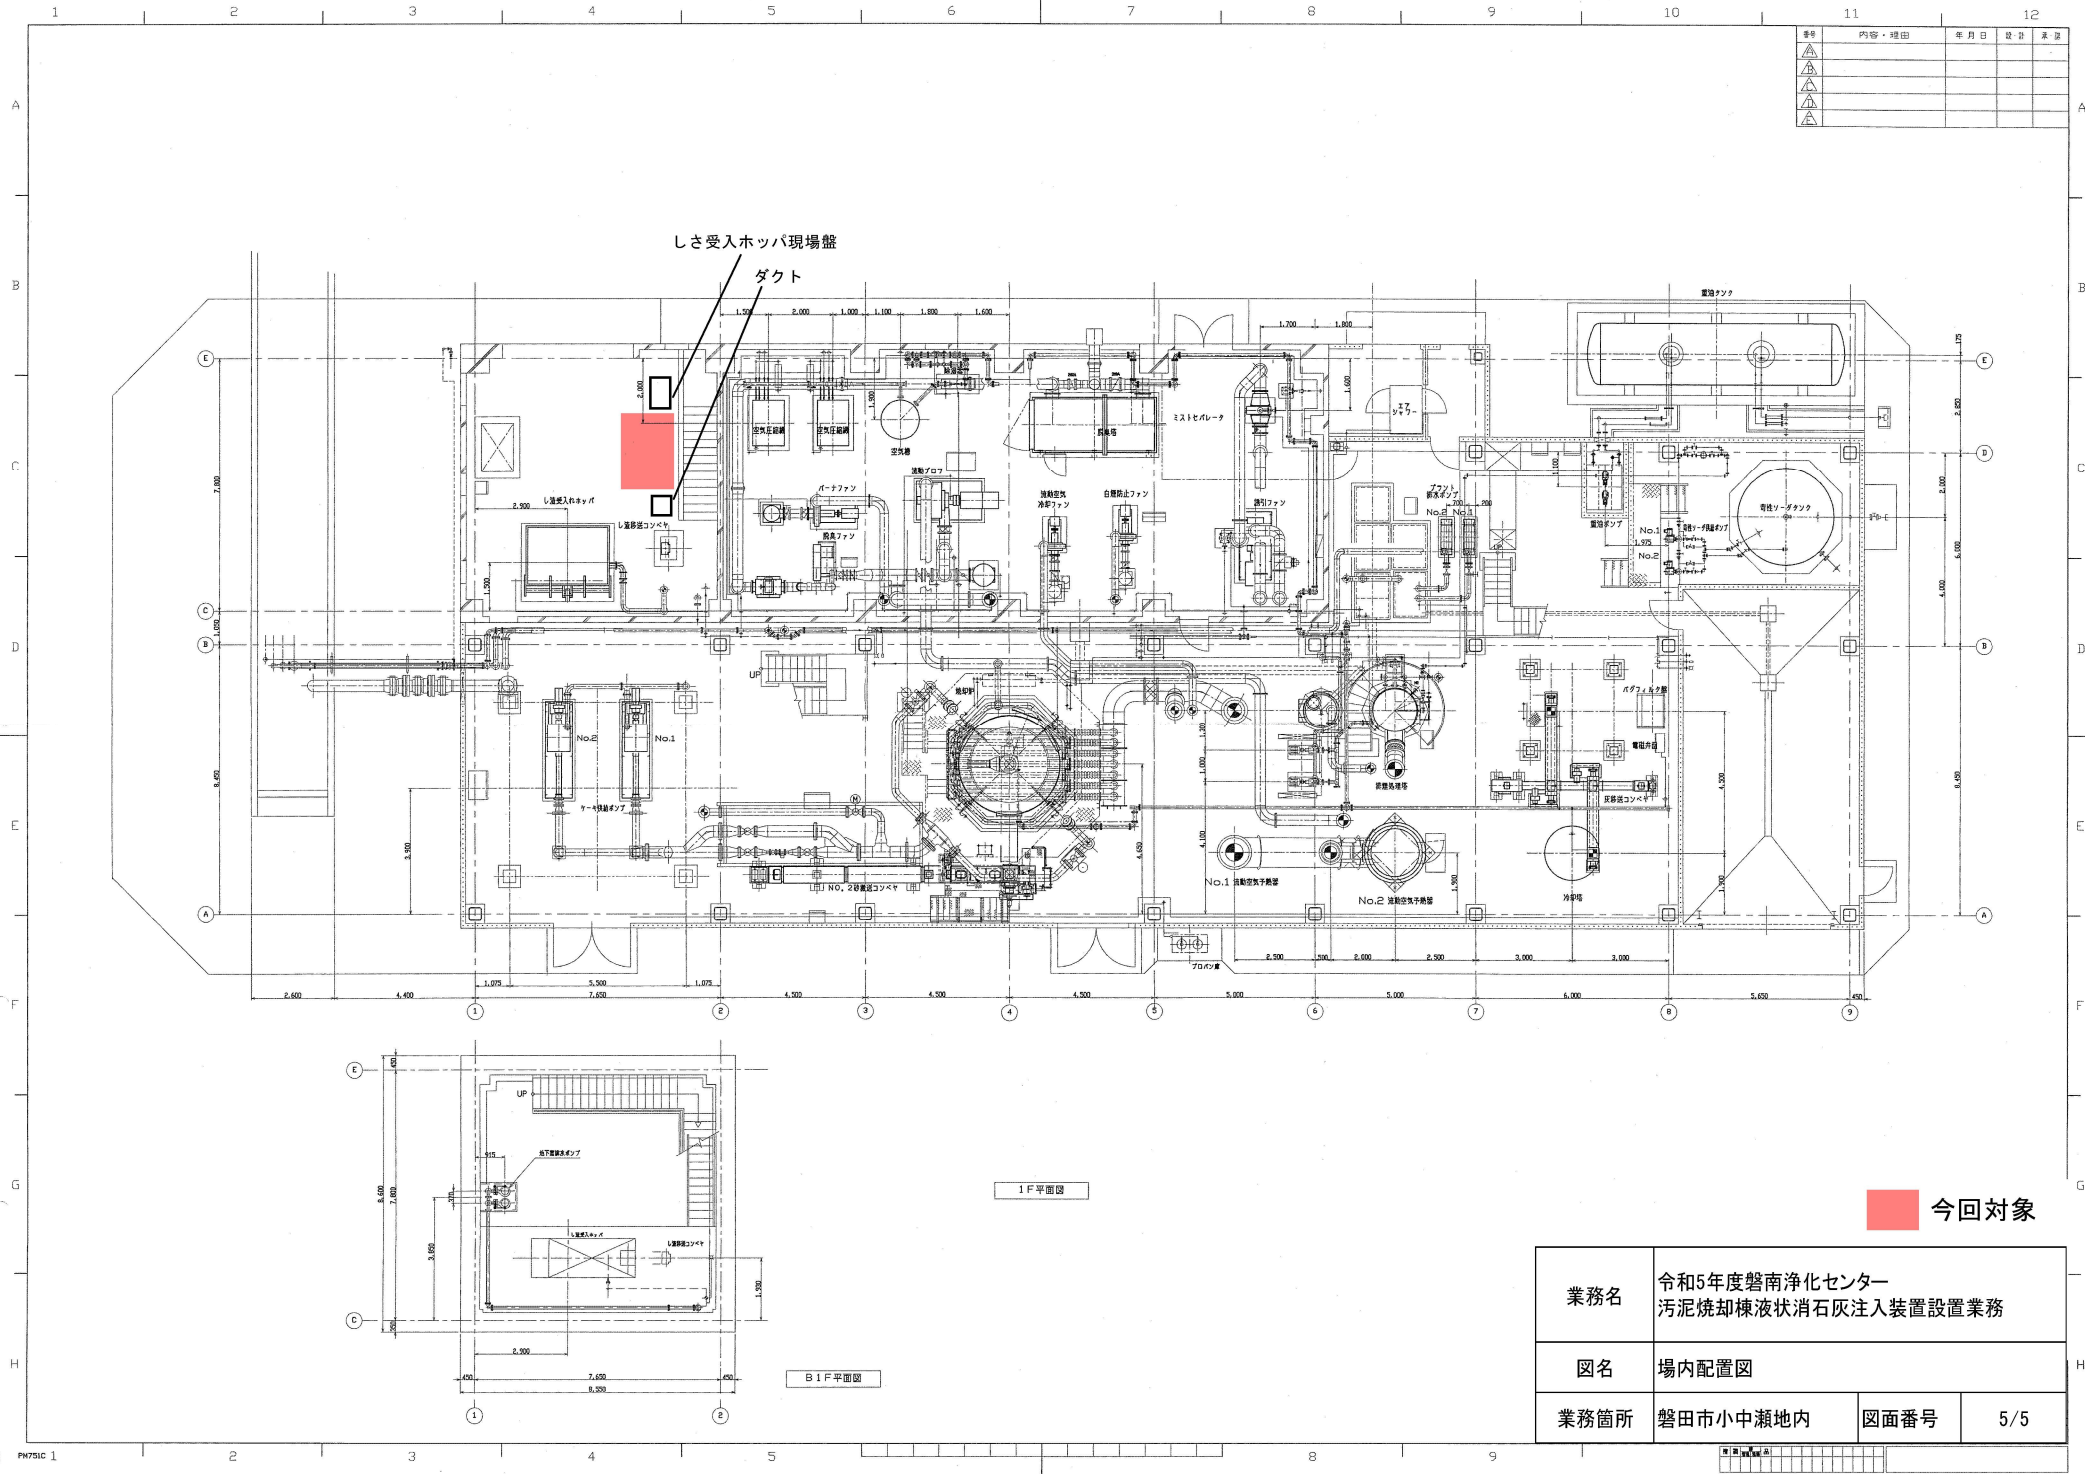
1 2 3 4 5 6 7 8 9 10 11 12

| 番号 | 内容・理由 | 年月日 | 設・計 | 承認 |
|---|---|---|---|---|
| A | | | | |
| B | | | | |
| C | | | | |
| D | | | | |
| E | | | | |

しさ受入ホッパ現場盤

ダクト

重油タンク

空気圧縮機 空気圧縮機 空気槽 流動ブロワ 脱臭塔 ミストセパレータ エアシャワー

バーナファン 脱臭ファン 流動空気冷却ファン 白煙防止ファン 誘引ファン プラント用水ポンプ No.2 No.1 重油ポンプ No.1 No.2 苛性ソーダ用移送ポンプ 苛性ソーダタンク

し渣受入れホッパ し渣移送コンベヤ

UP No.2 No.1 ケーキ供給ポンプ 焼却炉 NO. 2砂搬送コンベヤ

灰貯留槽 No.1 流動空気予熱器 No.2 流動空気予熱器 冷却塔 バグフィルタ 電磁弁箱 灰移送コンベヤ

プロパン庫

2,600 4,400 1,075 5,500 7,650 1,075 4,500 4,500 4,500 5,000 5,000 6,000 5,650 450

1 2 3 4 5 6 7 8 9

E D C B A

1F平面図

UP 地下排水ポンプ し渣受入ホッパ し渣移送コンベヤ

B1F平面図

今回対象

| 業務名 | 令和5年度磐南浄化センター 汚泥焼却棟液状消石灰注入装置設置業務 | | |
|---|---|---|---|
| 図名 | 場内配置図 | | |
| 業務箇所 | 磐田市小中瀬地内 | 図面番号 | 5/5 |

PM751C